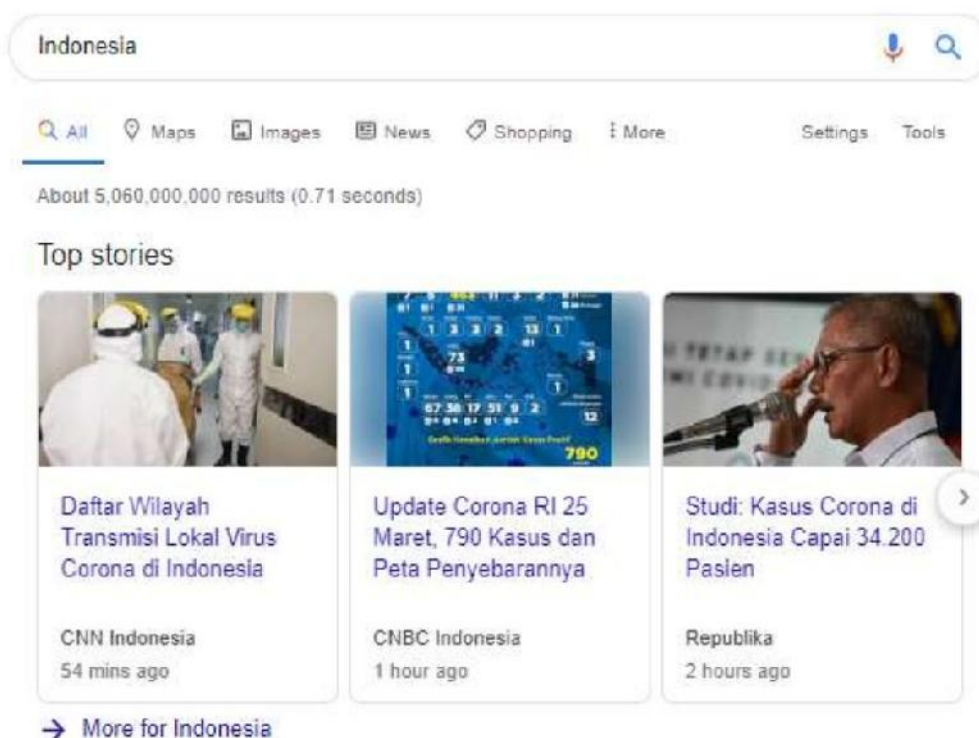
Indonesia

All Maps Images News Shopping More Settings Tools

About 5,060,000,000 results (0.71 seconds)

Top stories

790

Daftar Wilayah Transmisi Lokal Virus Corona di Indonesia

CNN Indonesia
54 mins ago

Update Corona RI 25 Maret, 790 Kasus dan Peta Penyebarannya

CNBC Indonesia
1 hour ago

Studi: Kasus Corona di Indonesia Capai 34.200 Paslen

Republika
2 hours ago

→ More for Indonesia